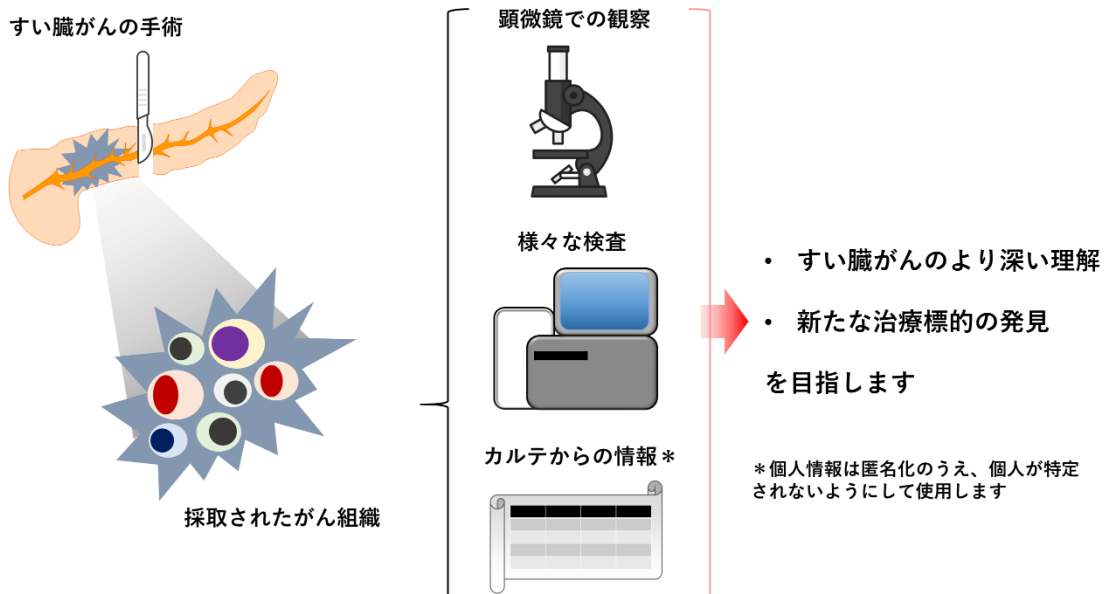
すい臓がんの手術

採取されたがん組織

顕微鏡での観察

様々な検査

カルテからの情報＊

• すい臓がんのより深い理解

• 新たな治療標的の発見

を目指します

＊個人情報は匿名化のうえ、個人が特定されないようにして使用します